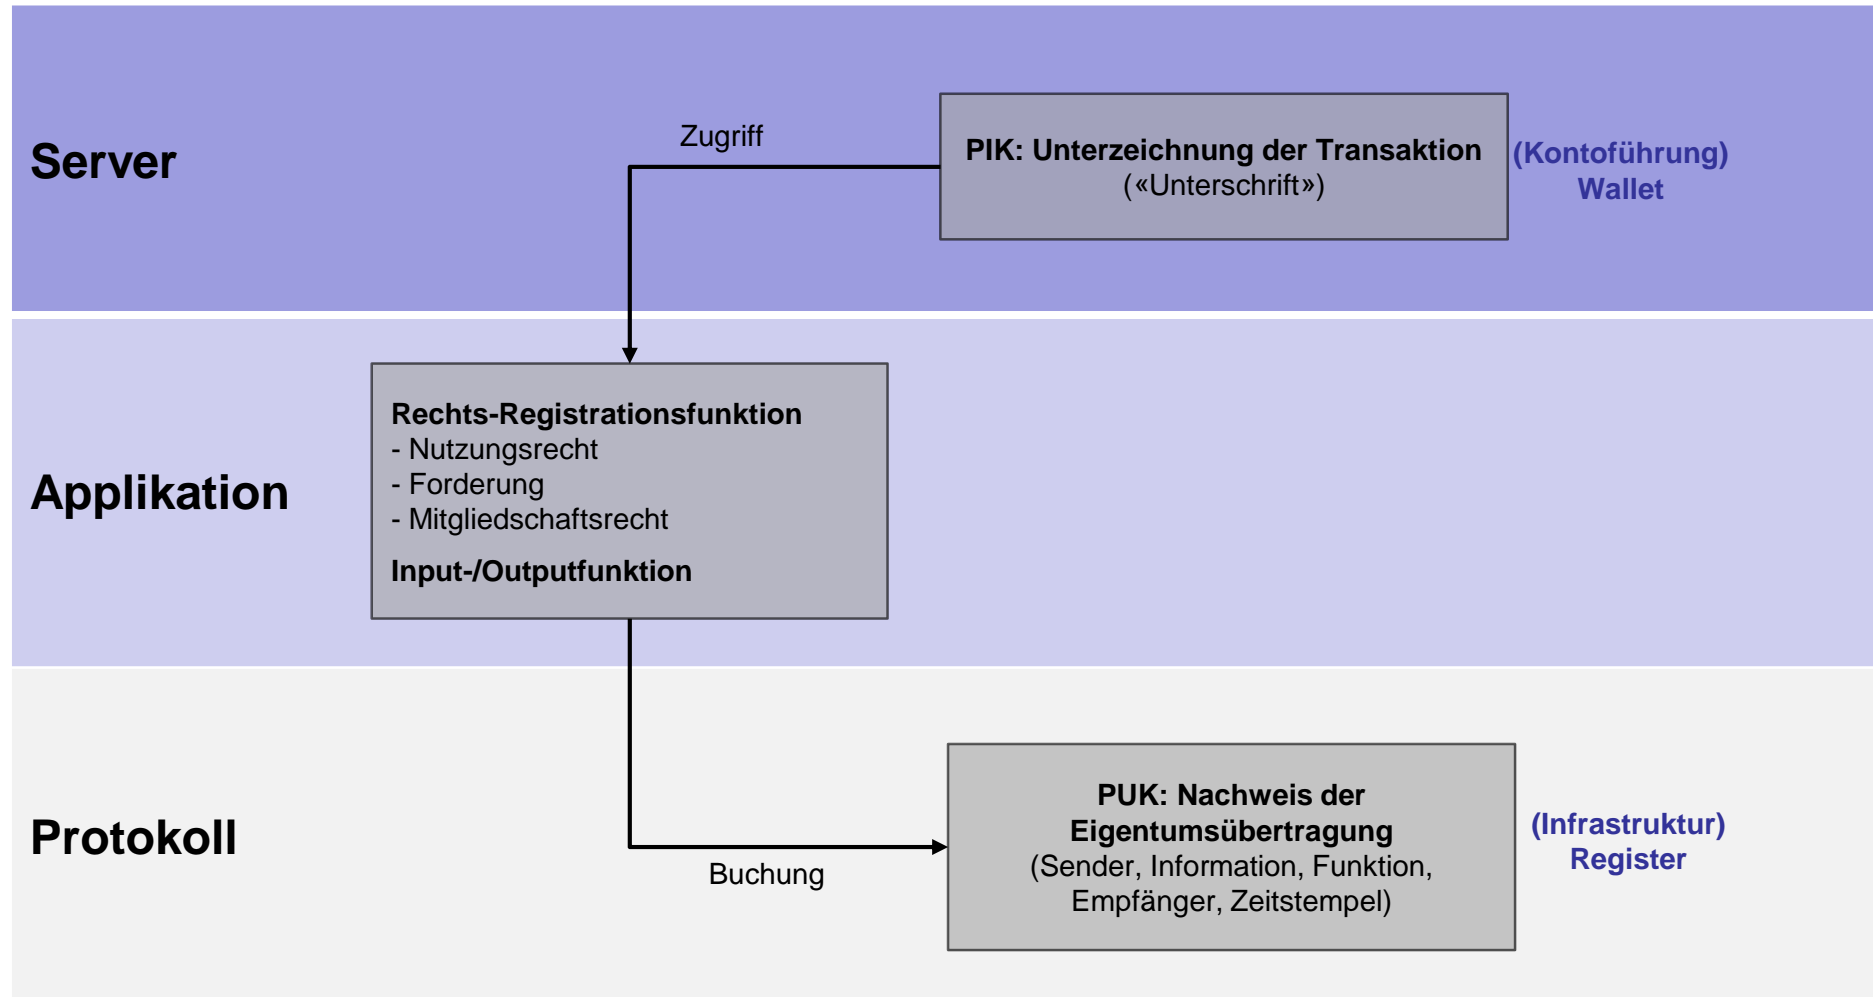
Server

Zugriff

PIK: Unterzeichnung der Transaktion
(«Unterschrift»)

(Kontoführung)
Wallet

Applikation

Rechts-Registrationsfunktion
- Nutzungsrecht
- Forderung
- Mitgliedschaftsrecht

Input-/Outputfunktion

Protokoll

Buchung

PUK: Nachweis der Eigentumsübertragung
(Sender, Information, Funktion, Empfänger, Zeitstempel)

(Infrastruktur)
Register